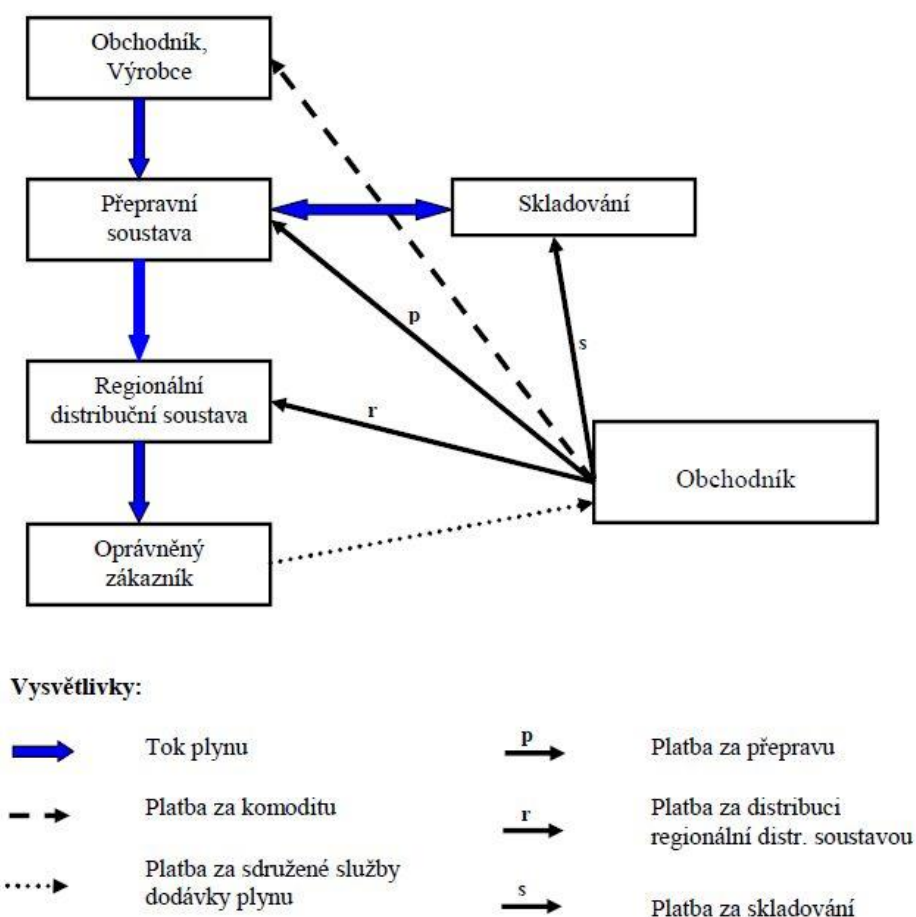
Obchodník, Výrobce

Přepravní soustava

Skladování

p

s

Regionální distribuční soustava

r

Obchodník

Oprávněný zákazník

Vysvětlivky:

Tok plynu

Platba za komoditu

Platba za sdružené služby dodávky plynu

p

Platba za přepravu

r

Platba za distribuci regionální distr. soustavou

s

Platba za skladování